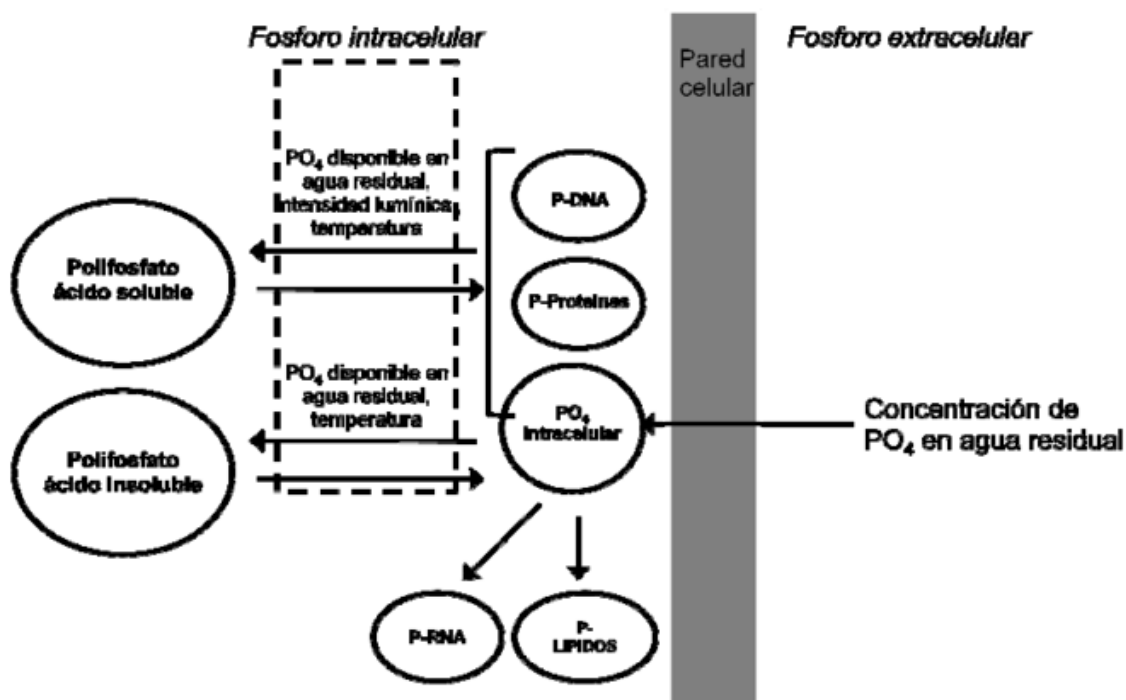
Fosforo intracelular

Pared celular

Fosforo extracelular

$PO_4$ disponible en agua residual, intensidad lumínica, temperatura

P-DNA

Polifosfato ácido soluble

P-Proteinas

$PO_4$ disponible en agua residual, temperatura

$PO_4$ intracelular

Concentración de $PO_4$ en agua residual

Polifosfato ácido insoluble

P-RNA

P-LIPIDOS